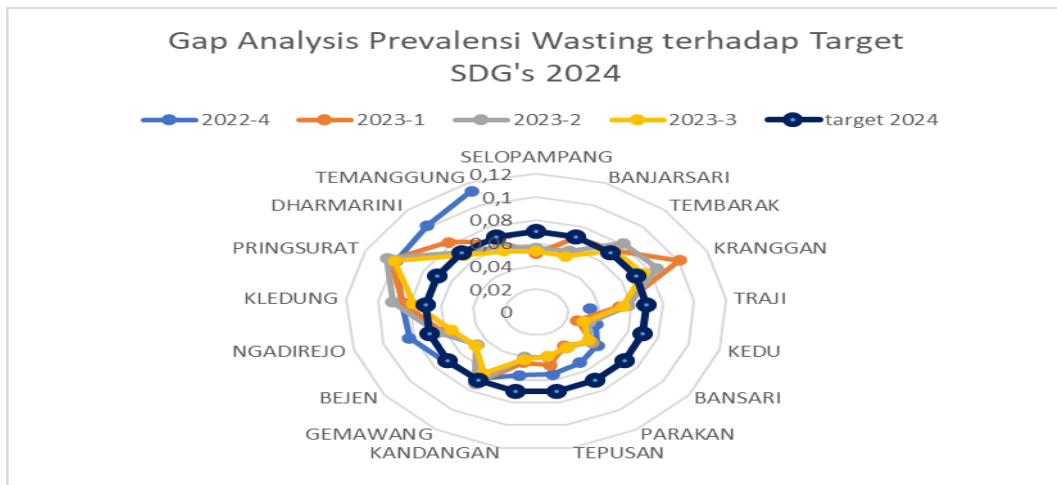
Gap Analysis Prevalensi Wasting terhadap Target SDG's 2024

2022-4
2023-1
2023-2
2023-3
target 2024

SELOPAMPANG
BANJARSARI
TEMBARAK
KRANGGAN
TRAJI
KEDU
BANSARI
PARAKAN
TEPUSAN
KANDANGAN
GEMAWANG
BEJEN
NGADIREJO
KLEDUNG
PRINGSURAT
DHARMARINI
TEMANGGUNG

0,12
0,1
0,08
0,06
0,04
0,02
0